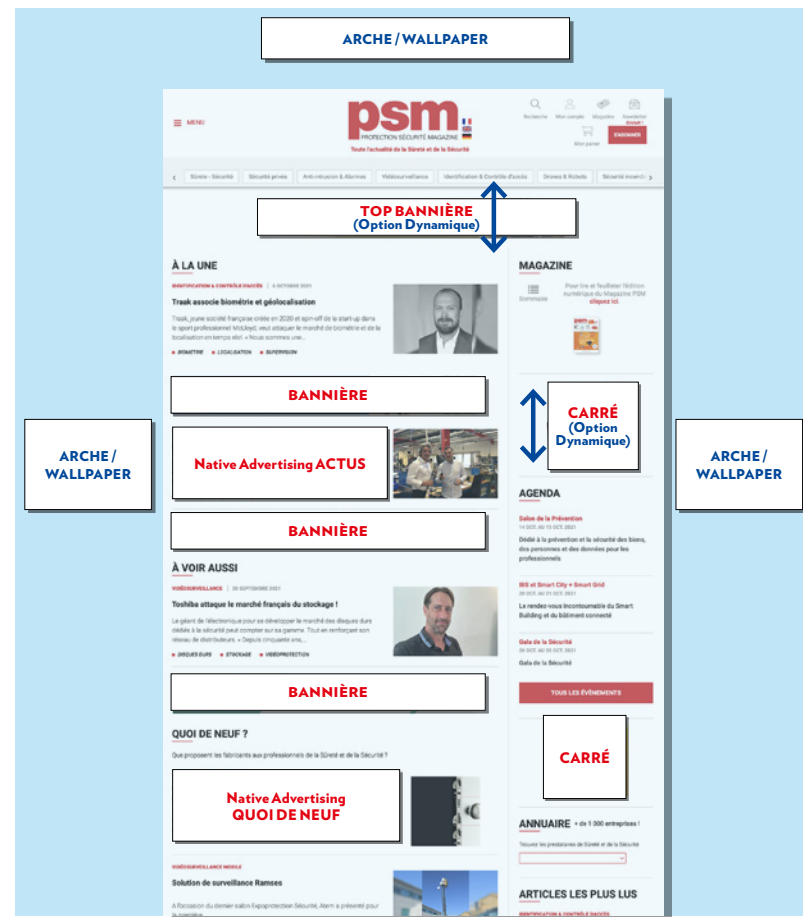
ARCHE / WALLPAPER

MENU

psm
PROTECTION SÉCURITÉ MAGAZINE
Toute l'actualité de la Sûreté et de la Sécurité

Recherche | Mon compte | Magazine | Newsletter

Mon panier

S'ABONNER

Sûreté - Sécurité | Sécurité privée | Anti-intrusion & Alarmes | Vidéosurveillance | Identification & Contrôle d'accès | Drones & Robots | Sécurité incendie

TOP BANNIÈRE
(Option Dynamique)

À LA UNE

IDENTIFICATION & CONTRÔLE D'ACCÈS | 6 OCTOBRE 2021

Traak associe biométrie et géolocalisation

Traak, jeune société française créée en 2020 et spin-off de la start-up dans le sport professionnel McLloyd, veut attaquer le marché de biométrie et de la localisation en temps réel. « Nous sommes une...

BIOMÉTRIE | LOCALISATION | SUPERVISION

MAGAZINE

Sommaire

Pour lire et feuilleter l'édition numérique du Magazine PSM cliquez ici.

BANNIÈRE

CARRÉ
(Option Dynamique)

ARCHE / WALLPAPER

Native Advertising ACTUS

ARCHE / WALLPAPER

BANNIÈRE

AGENDA

Salon de la Prévention
14 OCT. AU 15 OCT. 2021
Dédié à la prévention et la sécurité des biens, des personnes et des données pour les professionnels

À VOIR AUSSI

VIDÉOSURVEILLANCE | 20 SEPTEMBRE 2021

Toshiba attaque le marché français du stockage !

Le géant de l'électronique pour se développer le marché des disques durs dédiés à la sécurité peut compter sur sa gamme. Tout en renforçant son réseau de distributeurs. « Depuis cinquante ans...

DISQUES DURS | STOCKAGE | VIDÉOPROTECTION

BIS et Smart City + Smart Grid
26 OCT. AU 21 OCT. 2021
Le rendez-vous incontournable du Smart Building et du bâtiment connecté

Gala de la Sécurité
26 OCT. AU 26 OCT. 2021
Gala de la Sécurité

BANNIÈRE

TOUS LES ÉVÉNEMENTS

QUOI DE NEUF ?

Que proposent les fabricants aux professionnels de la Sûreté et de la Sécurité ?

CARRÉ

Native Advertising
QUOI DE NEUF

ANNUAIRE + de 1 300 entreprises !

Trouvez les prestataires de Sûreté et de la Sécurité

VIDÉOSURVEILLANCE MOBILE

Solution de surveillance Ramses

A l'occasion du dernier salon Expoprotection Sécurité, Atem a présenté pour la première...

ARTICLES LES PLUS LUS

IDENTIFICATION & CONTRÔLE D'ACCÈS